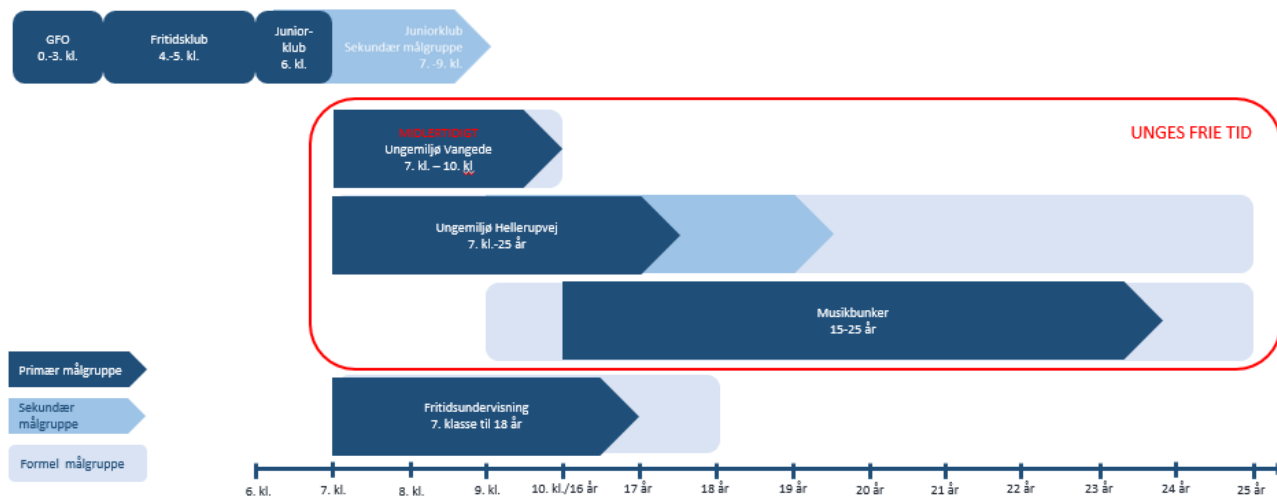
GFO
0.-3. kl.

Fritidsklub
4.-5. kl.

Junior-
klub
6. kl.

Juniorklub
Sekundær målgruppe
7. -9. kl.

UNGES FRIE TID

MIDLERTIDIGT
Ungemiljø Vangede
7. kl. – 10. kl

Ungemiljø Hellerupvej
7. kl.-25 år

Musikbunker
15-25 år

Primær målgruppe

Sekundær målgruppe

Formel målgruppe

Fritidsundervisning
7. klasse til 18 år

6. kl. 7. kl. 8. kl. 9. kl. 10. kl./16 år 17 år 18 år 19 år 20 år 21 år 22 år 23 år 24 år 25 år